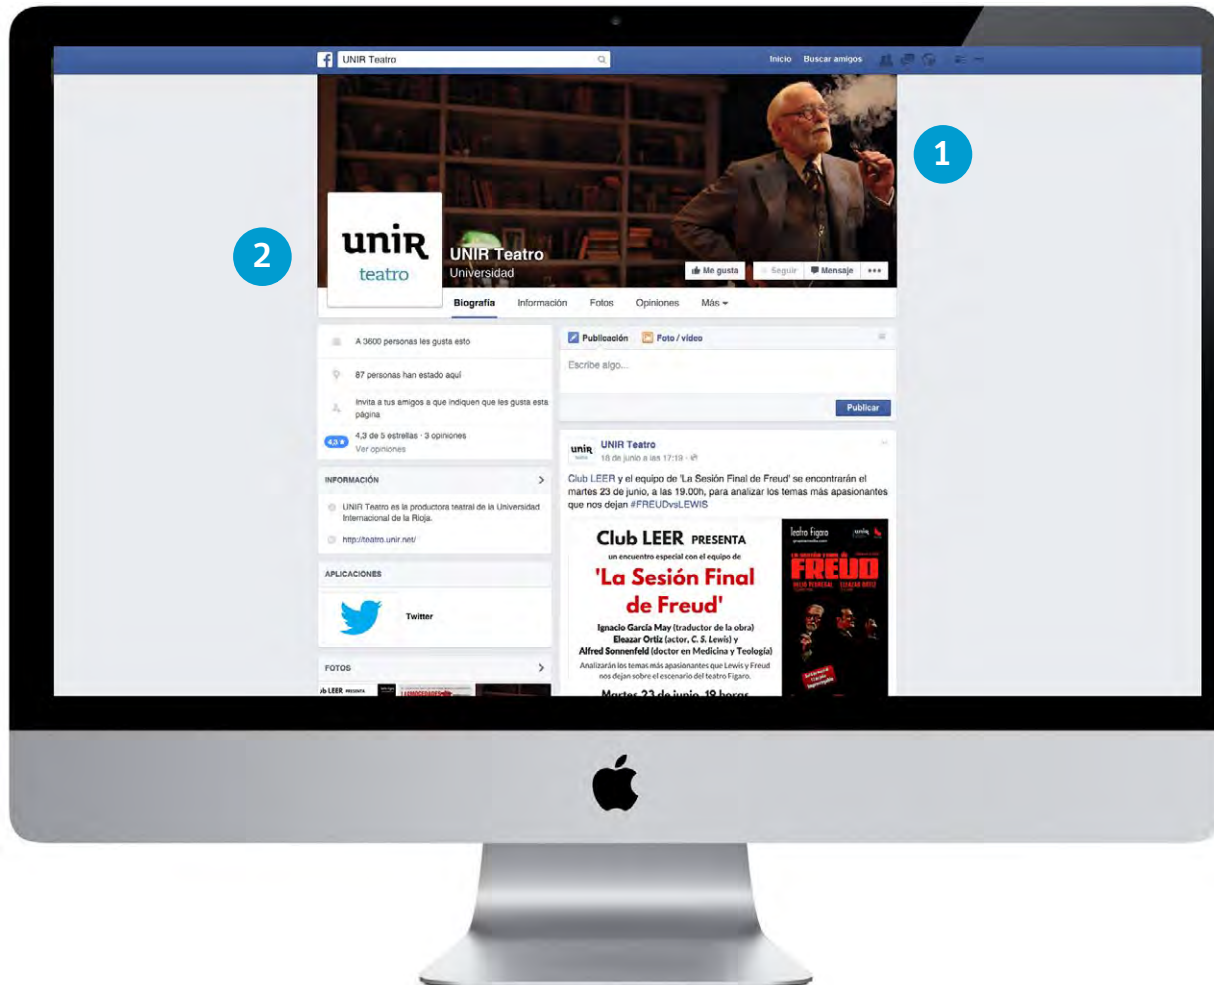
UNIR Teatro

Inicio Buscar amigos

1

2

unir teatro

UNIR Teatro
Universidad

Me gusta Seguir Mensaje •••

Biografía Información Fotos Opiniones Más

A 3600 personas les gusta esto

87 personas han estado aquí

Invita a tus amigos a que indiquen que les gusta esta página

4,3 4,3 de 5 estrellas · 3 opiniones
Ver opiniones

INFORMACIÓN

UNIR Teatro es la productora teatral de la Universidad Internacional de la Rioja.

http://teatro.unir.net/

APLICACIONES

Twitter

FOTOS

Publicación Foto / vídeo

Escribe algo...

Publicar

UNIR Teatro
18 de junio a las 17:19

Club LEER y el equipo de 'La Sesión Final de Freud' se encontrarán el martes 23 de junio, a las 19.00h, para analizar los temas más apasionantes que nos dejan #FREUDvsLEWIS

Club LEER PRESENTA
un encuentro especial con el equipo de
'La Sesión Final de Freud'
Ignacio García May (traductor de la obra)
Eleazar Ortiz (actor, C. S. Lewis) y
Alfred Sonnenfeld (doctor en Medicina y Teología)
Analizarán los temas más apasionantes que Lewis y Freud nos dejan sobre el escenario del teatro Fígaro.
Martes 23 de junio, 19 horas

Teatro Fígaro
unir
La sesión final de
FREUD